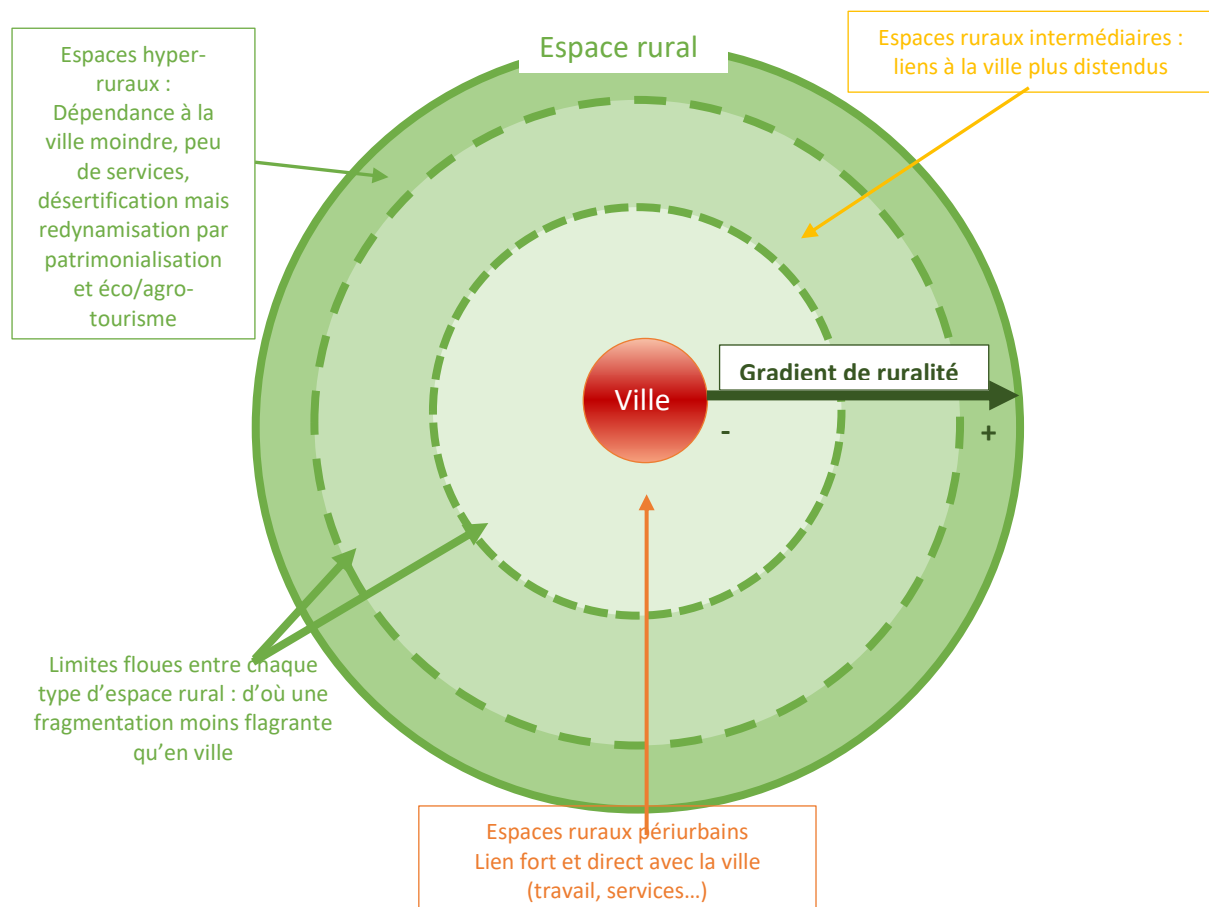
Espaces hyper-ruraux : Dépendance à la ville moindre, peu de services, désertification mais redynamisation par patrimonialisation et éco/agro-tourisme

Espace rural

Espaces ruraux intermédiaires : liens à la ville plus distendus

Ville

Gradient de ruralité

-

+

Limites floues entre chaque type d'espace rural : d'où une fragmentation moins flagrante qu'en ville

Espaces ruraux périurbains
Lien fort et direct avec la ville (travail, services…)